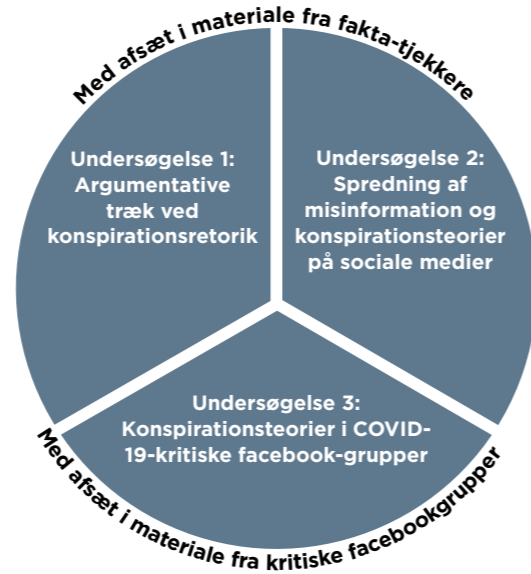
Med afsæt i materiale fra fakta-tjekkere

Undersøgelse 1: Argumentative træk ved konspirationsretorik

Undersøgelse 2: Spredning af misinformation og konspirationsteorier på sociale medier

Undersøgelse 3: Konspirationsteorier i COVID-19-kritiske facebook-grupper

Med afsæt i materiale fra kritiske facebookgrupper